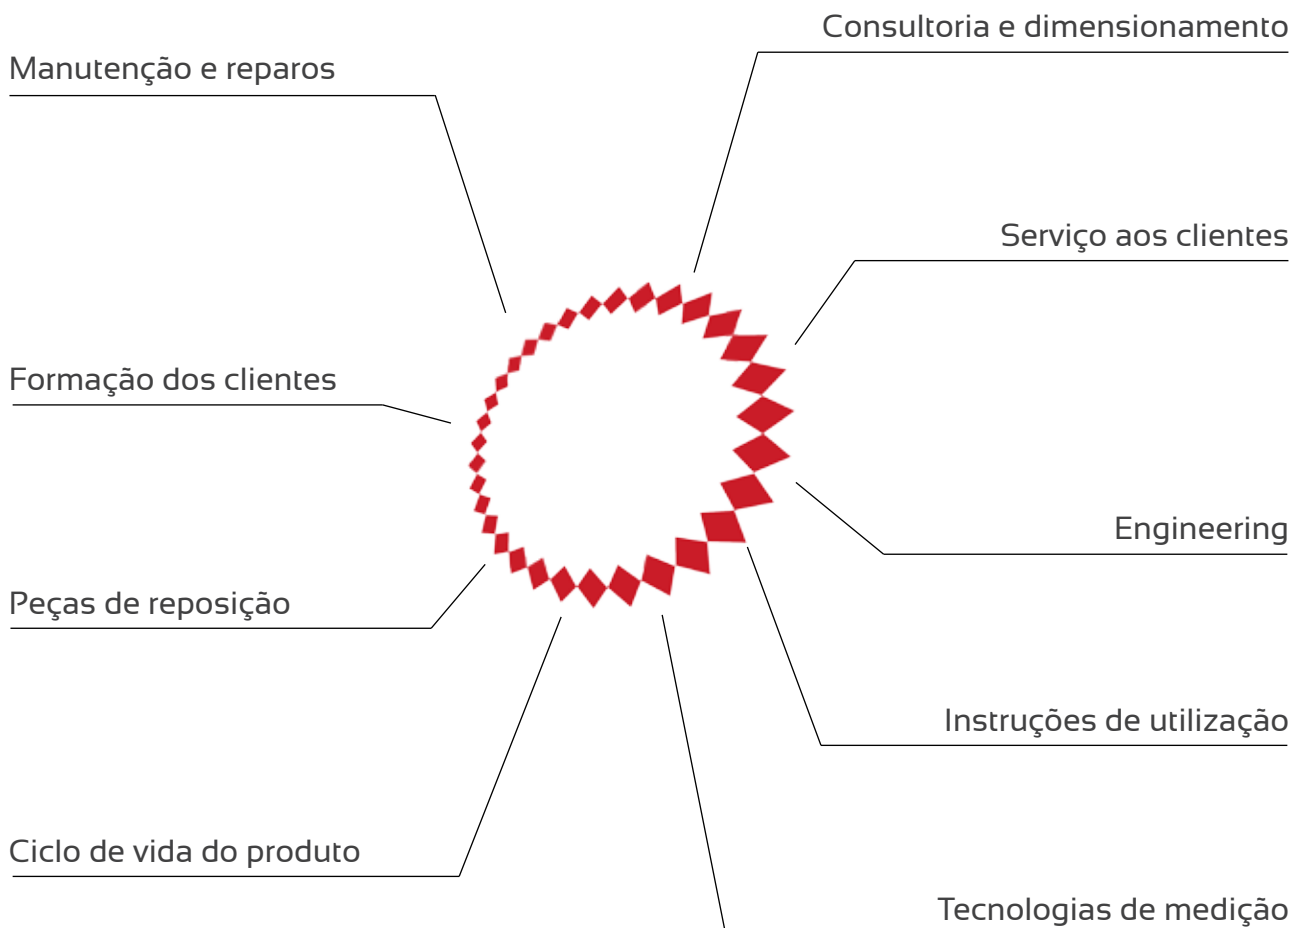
Consultoria e dimensionamento

Manutenção e reparos

Serviço aos clientes

Formação dos clientes

Engineering

Peças de reposição

Instruções de utilização

Ciclo de vida do produto

Tecnologias de medição